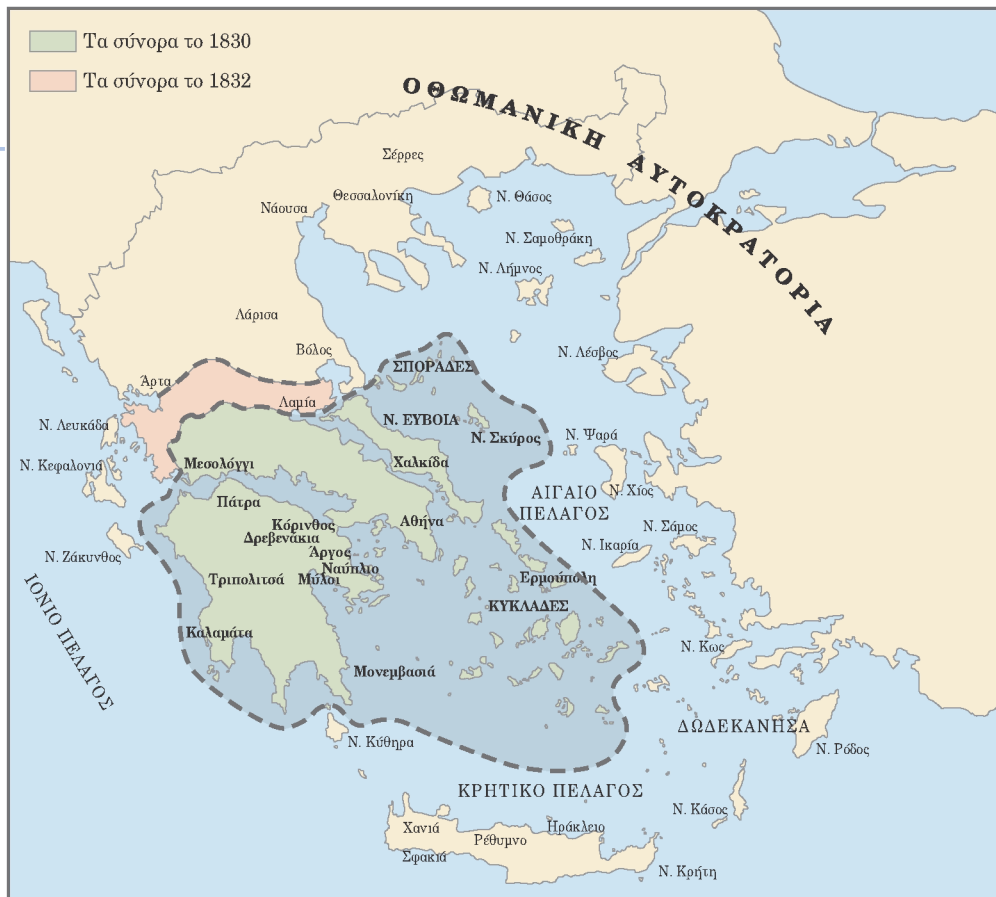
Τα σύνορα το 1830
Τα σύνορα το 1832

ΟΘΩΜΑΝΙΚΗ ΑΥΤΟΚΡΑΤΟΡΙΑ

Σέρρες
Θεσσαλονίκη
Νάουσα
Ν. Θάσος
Ν. Σαμοθράκη
Ν. Λήμνος
Λάρισα
Βόλος
Ν. Λέσβος
Άρτα
ΣΠΟΡΑΔΕΣ
Λαμία
Ν. Λευκάδα
Ν. ΕΥΒΟΙΑ
Ν. Σκύρος
Ν. Ψαρά
Ν. Κεφαλονιά
Μεσολόγγι
Χαλκίδα
ΑΙΓΑΙΟ ΠΕΛΑΓΟΣ
Ν. Χίος
Πάτρα
Αθήνα
Ν. Σάμος
Κόρινθος
Δρεβενάκια
Άργος
Ναύπλιο
Ν. Ικαρία
Ν. Ζάκυνθος
Τριπολιτσά
Μύλοι
Ερμούπολη
ΚΥΚΛΑΔΕΣ
ΙΟΝΙΟ ΠΕΛΑΓΟΣ
Καλαμάτα
Ν. Κως
Μονεμβασιά
ΔΩΔΕΚΑΝΗΣΑ
Ν. Ρόδος
Ν. Κύθηρα
ΚΡΗΤΙΚΟ ΠΕΛΑΓΟΣ
Ν. Κάσος
Χανιά
Ηράκλειο
Ρέθυμνο
Σφακιά
Ν. Κρήτη